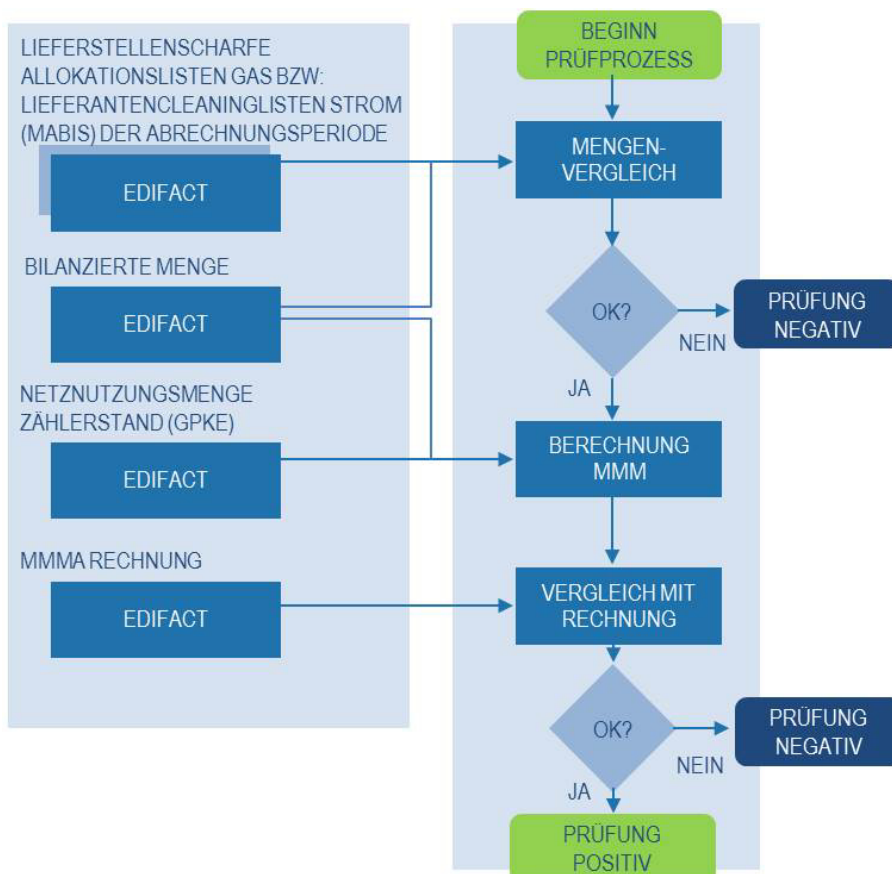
LIEFERSTELLENSCHARFE ALLOKATIONSLISTEN GAS BZW: LIEFERANTENCLEANINGLISTEN STROM (MABIS) DER ABRECHNUNGSPERIODE

EDIFACT

BILANZIERTE MENGE

EDIFACT

NETZNUTZUNGSMENGE ZÄHLERSTAND (GPKE)

EDIFACT

MMMA RECHNUNG

EDIFACT

BEGINN PRÜFPROZESS

MENGEN-VERGLEICH

OK?

NEIN

PRÜFUNG NEGATIV

JA

BERECHNUNG MMM

VERGLEICH MIT RECHNUNG

OK?

NEIN

PRÜFUNG NEGATIV

JA

PRÜFUNG POSITIV